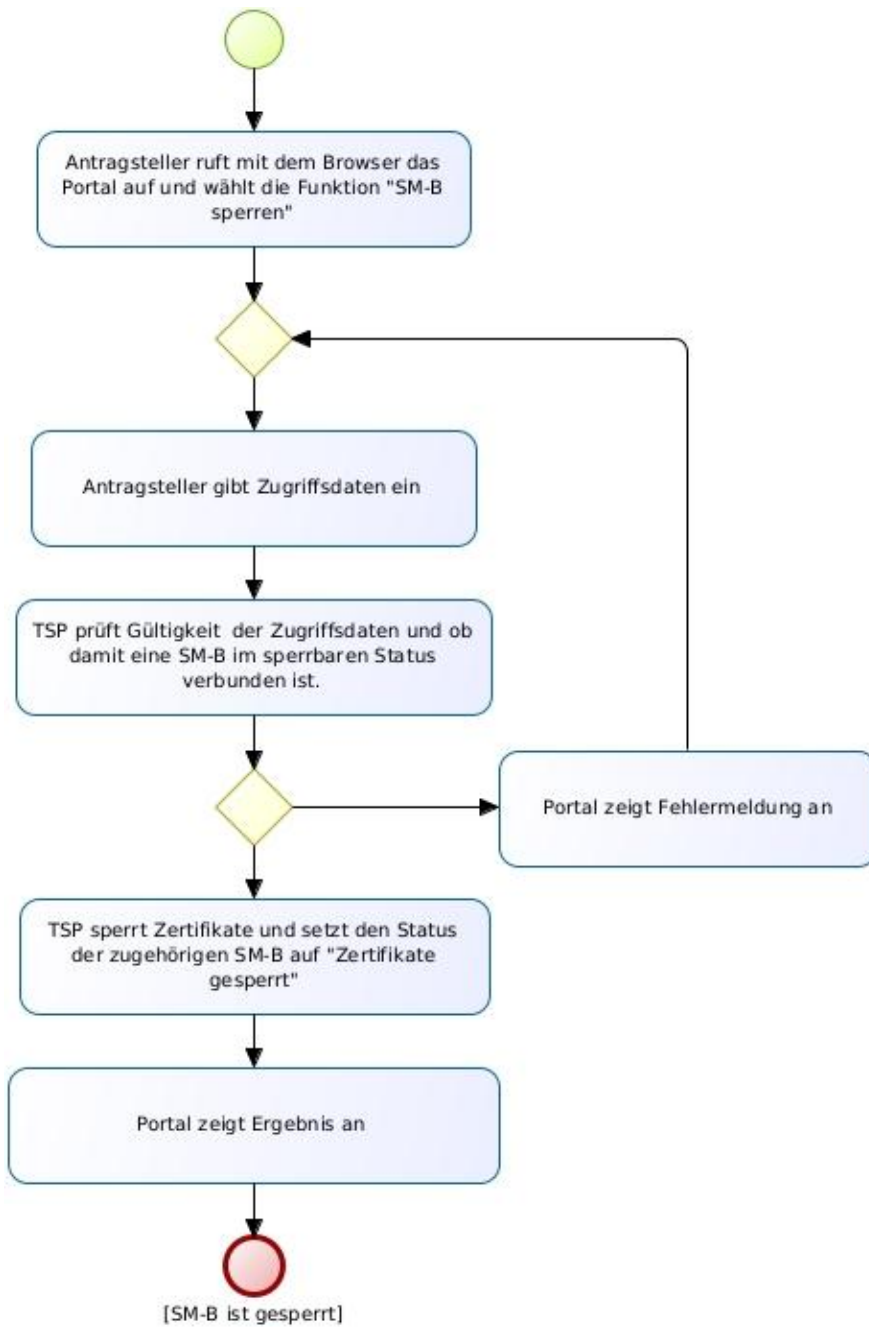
Antragsteller ruft mit dem Browser das Portal auf und wählt die Funktion "SM-B sperren"

Antragsteller gibt Zugriffsdaten ein

TSP prüft Gültigkeit der Zugriffsdaten und ob damit eine SM-B im sperrbaren Status verbunden ist.

Portal zeigt Fehlermeldung an

TSP sperrt Zertifikate und setzt den Status der zugehörigen SM-B auf "Zertifikate gesperrt"

Portal zeigt Ergebnis an

[SM-B ist gesperrt]